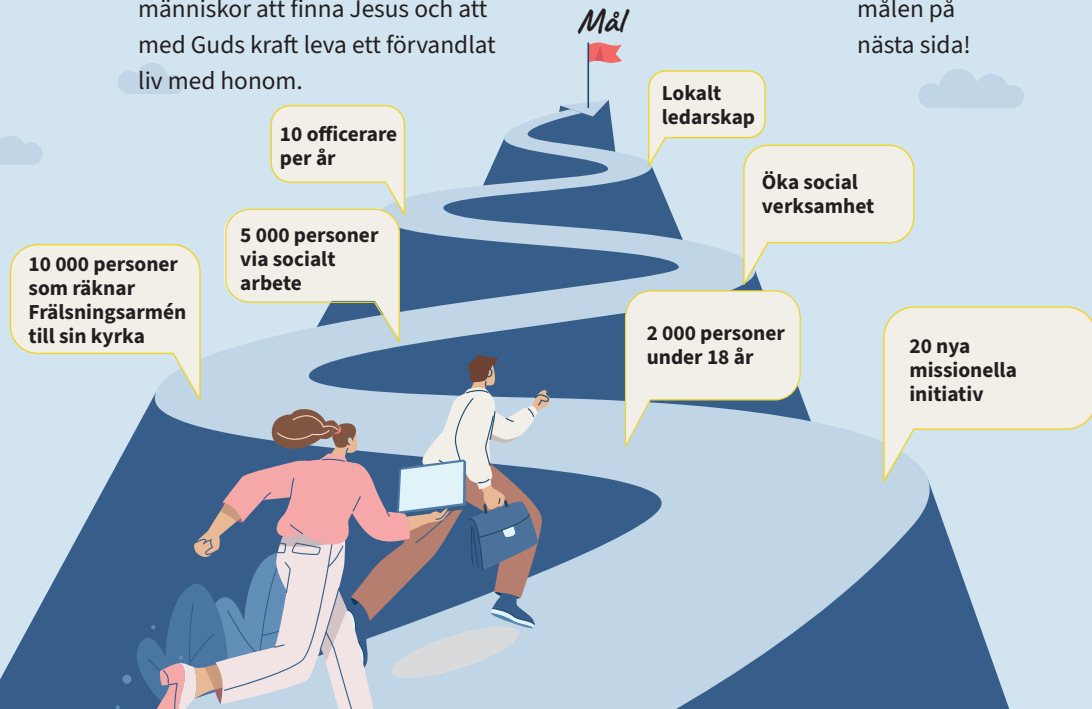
människor att finna Jesus och att med Guds kraft leva ett förvandlat liv med honom.

Mål

målen på nästa sida!

Lokalt ledarskap

10 officerare per år

Öka social verksamhet

5 000 personer via socialt arbete

10 000 personer som räknar Frälsningsarmén till sin kyrka

2 000 personer under 18 år

20 nya missionella initiativ